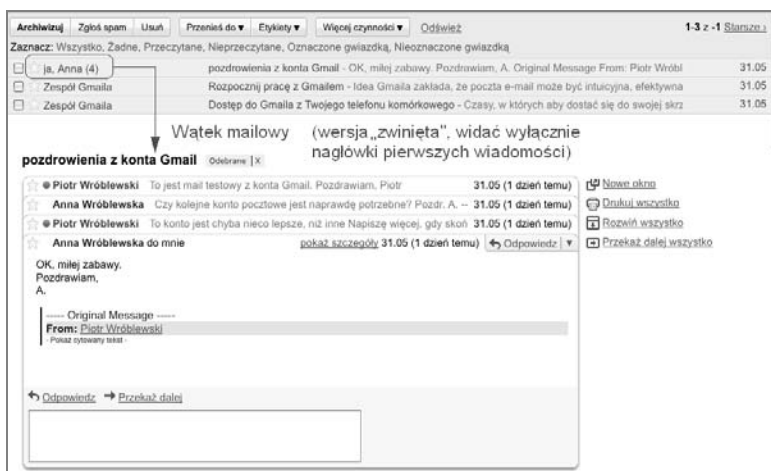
Archiwizuj | Zgłoś spam | Usuń | Przenieś do ▾ | Etykiety ▾ | Więcej czynności ▾ | Odśwież

1-3 z -1 Starsze ›

Zaznacz: Wszystko, Żadne, Przeczytane, Nieprzeczytane, Oznaczone gwiazdką, Nieoznaczone gwiazdką

ja, Anna (4) | pozdrowienia z konta Gmail - OK, miłej zabawy. Pozdrawiam, A. Original Message From: Piotr Wróbl | 31.05

Zespół Gmaila | Rozpocznij pracę z Gmailem - Idea Gmaila zakłada, że poczta e-mail może być intuicyjna, efektywna | 31.05

Zespół Gmaila | Dostęp do Gmaila z Twojego telefonu komórkowego - Czasy, w których aby dostać się do swojej skrz | 31.05

Wątek mailowy

(wersja „zwinięta", widać wyłącznie nagłówki pierwszych wiadomości)

pozdrowienia z konta Gmail Odebrane | X

Piotr Wróblewski To jest mail testowy z konta Gmail. Pozdrawiam, Piotr 31.05 (1 dzień temu)

Anna Wróblewska Czy kolejne konto pocztowe jest naprawdę potrzebne? Pozdr. A. -- 31.05 (1 dzień temu)

Piotr Wróblewski To konto jest chyba nieco lepsze, niż inne Napiszę więcej, gdy skoń 31.05 (1 dzień temu)

Anna Wróblewska do mnie pokaż szczegóły 31.05 (1 dzień temu) Odpowiedz ▾

OK, miłej zabawy.
Pozdrawiam,
A.

----- Original Message -----
From: Piotr Wróblewski
- Pokaż cytowany tekst -

Odpowiedz → Przekaż dalej

Nowe okno
Drukuj wszystko
Rozwiń wszystko
Przekaż dalej wszystko